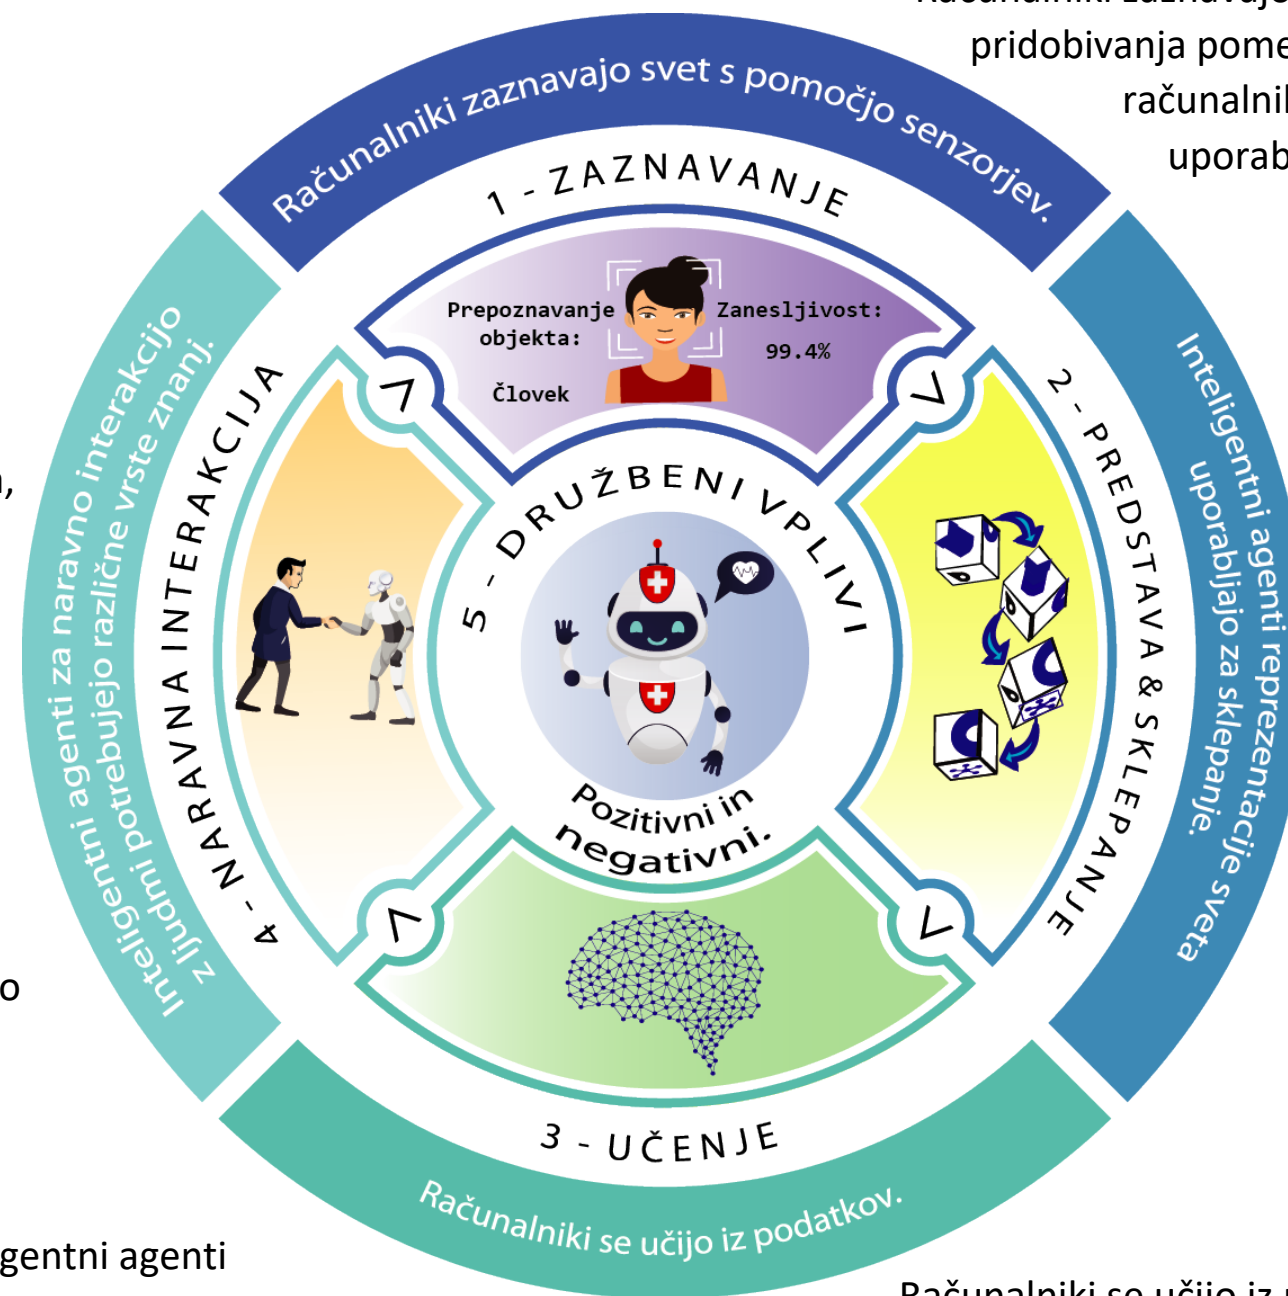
Računalniki zaznavajo svet s pomočjo senzorjev.

1 - ZAZNAVANJE

Prepoznavanje objekta:

Človek

Zanesljivost:

99.4%

2 - PREDSTAVA & SKLEPANJE

Inteligentni agenti reprezentacije sveta uporabljajo za sklepanje.

5 - DRUŽBENI VPLIVI

Pozitivni in negativni.

3 - UČENJE

Računalniki se učijo iz podatkov.

4 - NARAVNA INTERAKCIJA

Inteligentni agenti za naravno interakcijo z ljudmi potrebujejo različne vrste znanj.

pridobivanja pome

računalnil

uporab

gentni agenti

o